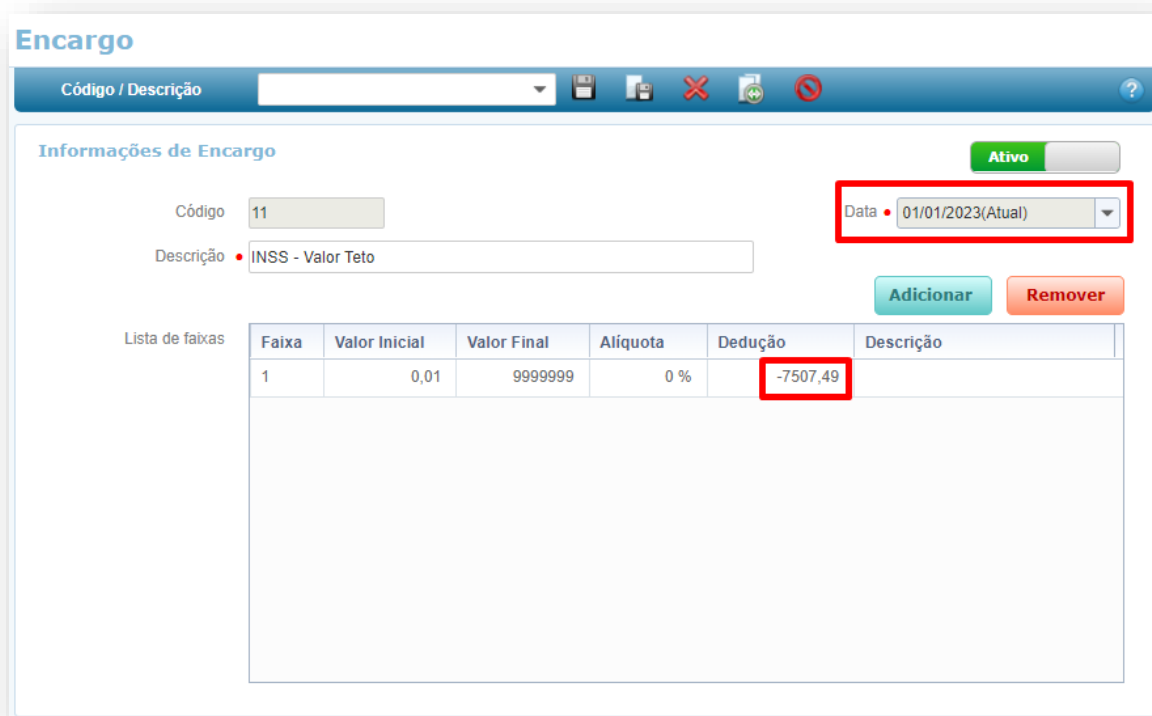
Encargo

Código / Descrição

?

Informações de Encargo

Ativo

Código 11

Data • 01/01/2023(Atual)

Descrição • INSS - Valor Teto

Adicionar

Remover

Lista de faixas

| Faixa | Valor Inicial | Valor Final | Alíquota | Dedução | Descrição |
|---|---|---|---|---|---|
| 1 | 0,01 | 9999999 | 0 % | -7507,49 | |